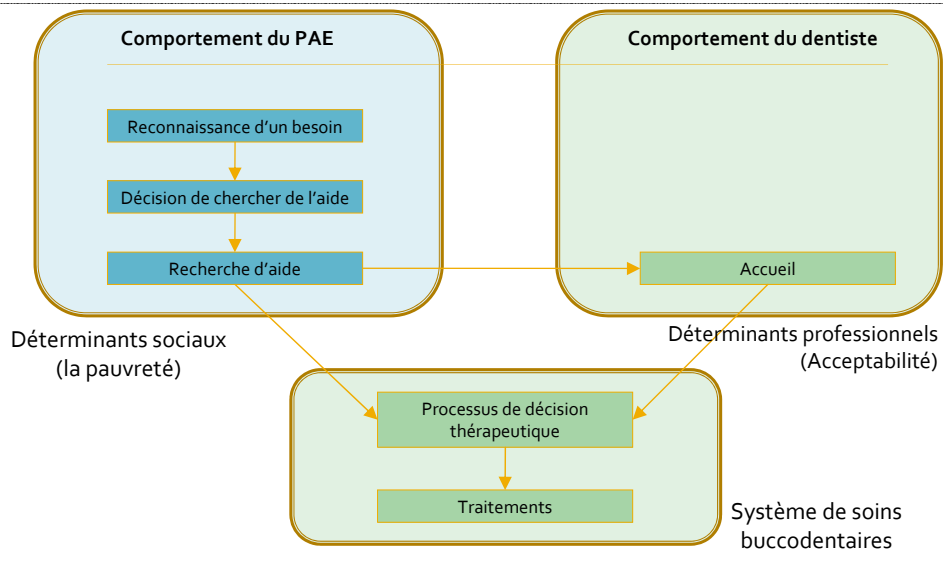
Comportement du PAE

Reconnaissance d'un besoin

Décision de chercher de l'aide

Recherche d'aide

Comportement du dentiste

Accueil

Déterminants sociaux (la pauvreté)

Déterminants professionnels (Acceptabilité)

Processus de décision thérapeutique

Traitements

Système de soins buccodentaires